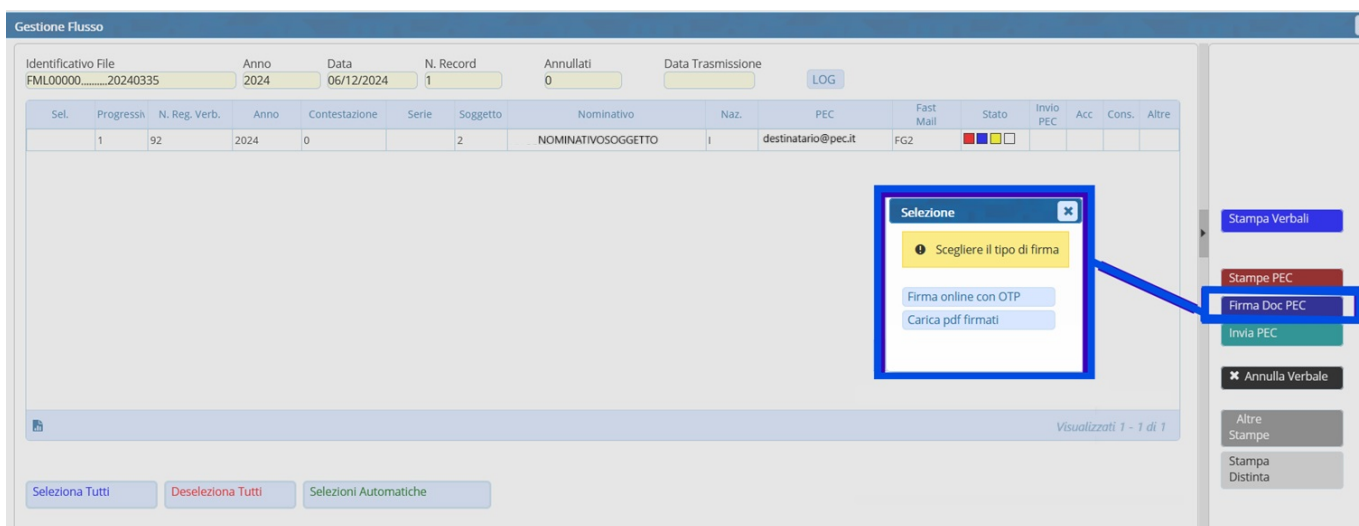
Gestione Flusso

Identificativo File
FML00000.........20240335

Anno
2024

Data
06/12/2024

N. Record
1

Annullati
0

Data Trasmissione

LOG

| Sel. | Progressiv | N. Reg. Verb. | Anno | Contestazione | Serie | Soggetto | Nominativo | Naz. | PEC | Fast Mail | Stato | Invio PEC | Acc | Cons. | Altre |
|---|---|---|---|---|---|---|---|---|---|---|---|---|---|---|---|
| | 1 | 92 | 2024 | 0 | | 2 | NOMINATIVOSOGGETTO | I | destinatario@pec.it | FG2 | | | | | |

Selezione

Scegliere il tipo di firma

Firma online con OTP
Carica pdf firmati

Visualizzati 1 - 1 di 1

Seleziona Tutti
Deseleziona Tutti
Selezioni Automatiche

Stampa Verbali
Stampe PEC
Firma Doc PEC
Invia PEC
Annulla Verbale
Altre Stampe
Stampa Distinta